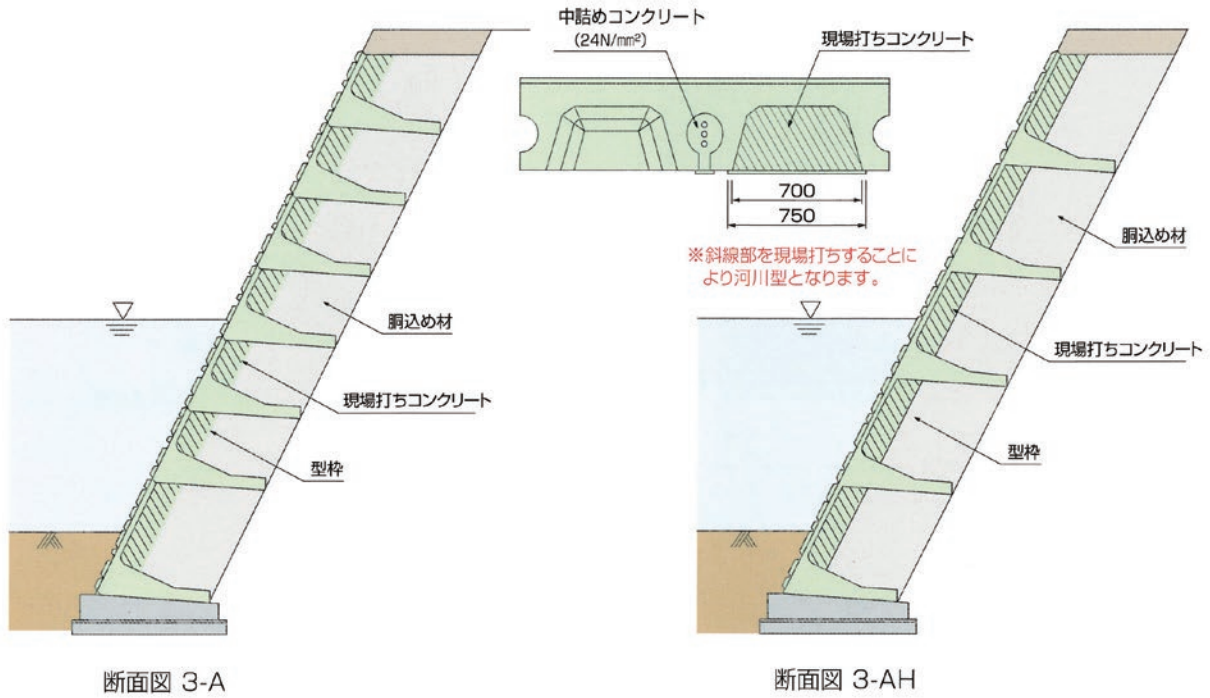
中詰めコンクリート
(24N/㎟)

現場打ちコンクリート

700
750

※斜線部を現場打ちすることにより河川型となります。

胴込め材
現場打ちコンクリート
型枠

断面図 3-A

胴込め材
現場打ちコンクリート
型枠

断面図 3-AH